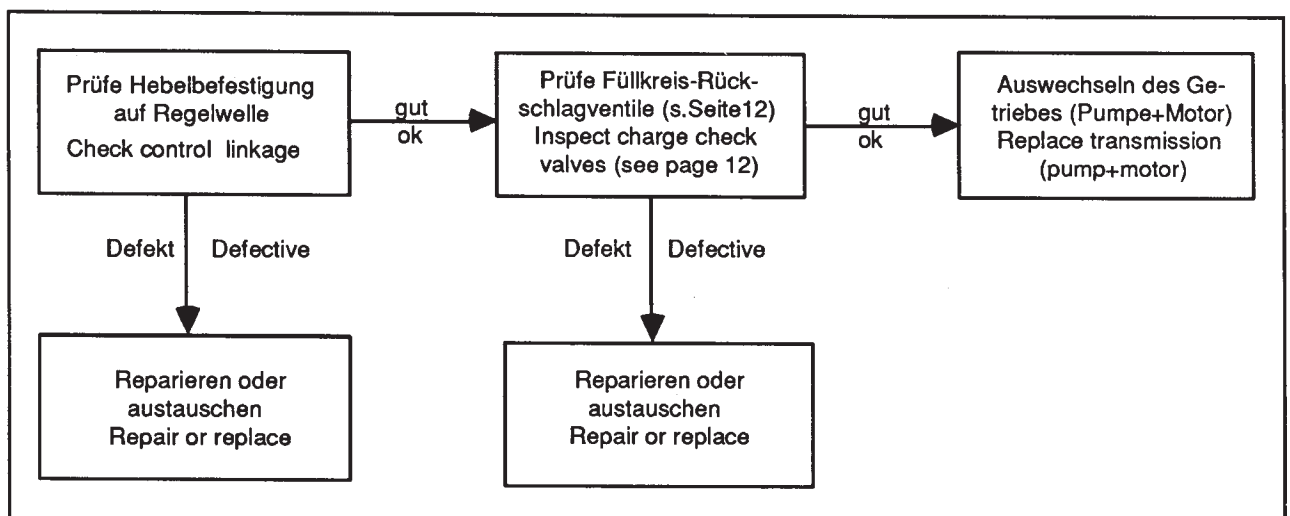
Prüfe Hebelbefestigung auf Regelwelle
Check control linkage

gut
ok

Prüfe Füllkreis-Rückschlagventile (s.Seite12)
Inspect charge check valves (see page 12)

gut
ok

Auswechseln des Getriebes (Pumpe+Motor)
Replace transmission (pump+motor)

Defekt Defective

Reparieren oder austauschen
Repair or replace

Defekt Defective

Reparieren oder austauschen
Repair or replace